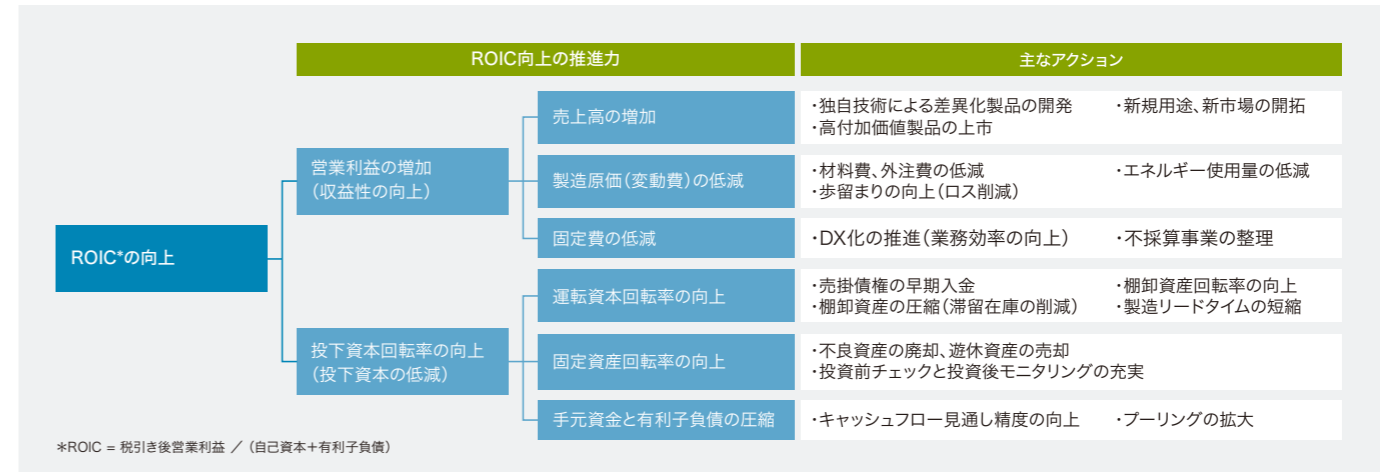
ROIC向上の推進力

主なアクション

ROIC*の向上

営業利益の増加
(収益性の向上)

売上高の増加

・独自技術による差異化製品の開発
・高付加価値製品の上市
・新規用途、新市場の開拓

製造原価(変動費)の低減

・材料費、外注費の低減
・歩留まりの向上(ロス削減)
・エネルギー使用量の低減

固定費の低減

・DX化の推進(業務効率の向上)
・不採算事業の整理

投下資本回転率の向上
(投下資本の低減)

運転資本回転率の向上

・売掛債権の早期入金
・棚卸資産の圧縮(滞留在庫の削減)
・棚卸資産回転率の向上
・製造リードタイムの短縮

固定資産回転率の向上

・不良資産の廃却、遊休資産の売却
・投資前チェックと投資後モニタリングの充実

手元資金と有利子負債の圧縮

・キャッシュフロー見通し精度の向上
・プーリングの拡大

*ROIC = 税引き後営業利益 ／(自己資本+有利子負債)